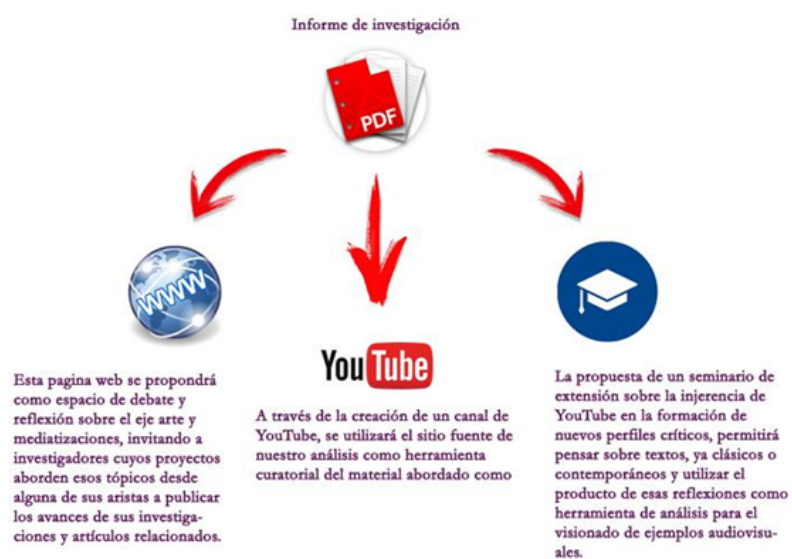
Informe de investigación

PDF

WWW

Esta pagina web se propondrá como espacio de debate y reflexión sobre el eje arte y mediatizaciones, invitando a investigadores cuyos proyectos aborden esos tópicos desde alguna de sus aristas a publicar los avances de sus investigaciones y artículos relacionados.

YouTube

A través de la creación de un canal de YouTube, se utilizará el sitio fuente de nuestro análisis como herramienta curatorial del material abordado como

La propuesta de un seminario de extensión sobre la injerencia de YouTube en la formación de nuevos perfiles críticos, permitirá pensar sobre textos, ya clásicos o contemporáneos y utilizar el producto de esas reflexiones como herramienta de análisis para el visionado de ejemplos audiovisuales.